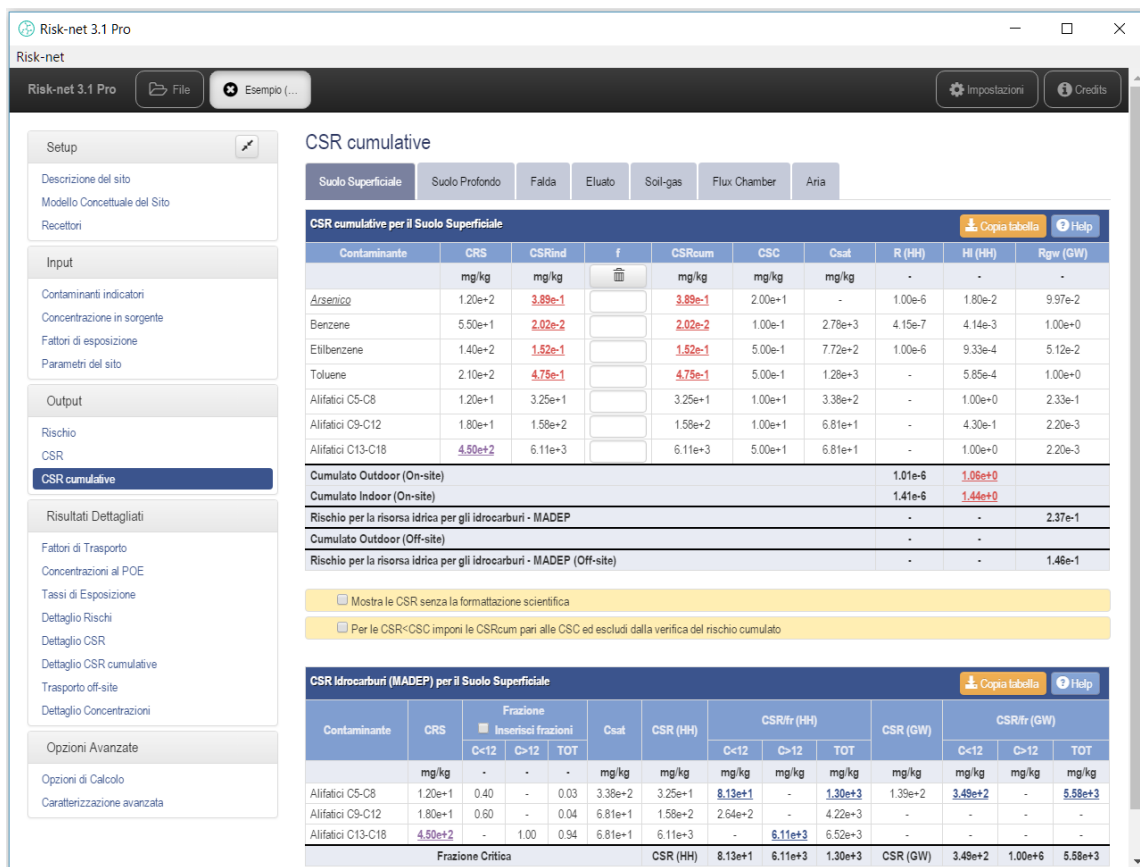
Risk-net 3.1 Pro

Risk-net

Risk-net 3.1 Pro File Esempio (... Impostazioni Credits

Setup
Descrizione del sito
Modello Concettuale del Sito
Recettori

Input
Contaminanti indicatori
Concentrazione in sorgente
Fattori di esposizione
Parametri del sito

Output
Rischio
CSR
CSR cumulative

Risultati Dettagliati
Fattori di Trasporto
Concentrazioni al POE
Tassi di Esposizione
Dettaglio Rischi
Dettaglio CSR
Dettaglio CSR cumulative
Trasporto off-site
Dettaglio Concentrazioni

Opzioni Avanzate
Opzioni di Calcolo
Caratterizzazione avanzata

CSR cumulative

Suolo Superficiale | Suolo Profondo | Falda | Eluato | Soil-gas | Flux Chamber | Aria

CSR cumulative per il Suolo Superficiale
Copia tabella Help

| Contaminante | CRS | CSRind | f | CSRcum | CSC | Csat | R (HH) | HI (HH) | Rgw (GW) |
|---|---|---|---|---|---|---|---|---|---|
| | mg/kg | mg/kg | | mg/kg | mg/kg | mg/kg | - | - | - |
| Arsenico | 1.20e+2 | 3.89e-1 | | 3.89e-1 | 2.00e+1 | - | 1.00e-6 | 1.80e-2 | 9.97e-2 |
| Benzene | 5.50e+1 | 2.02e-2 | | 2.02e-2 | 1.00e-1 | 2.78e+3 | 4.15e-7 | 4.14e-3 | 1.00e+0 |
| Etilbenzene | 1.40e+2 | 1.52e-1 | | 1.52e-1 | 5.00e-1 | 7.72e+2 | 1.00e-6 | 9.33e-4 | 5.12e-2 |
| Toluene | 2.10e+2 | 4.75e-1 | | 4.75e-1 | 5.00e-1 | 1.28e+3 | - | 5.85e-4 | 1.00e+0 |
| Alifatici C5-C8 | 1.20e+1 | 3.25e+1 | | 3.25e+1 | 1.00e+1 | 3.38e+2 | - | 1.00e+0 | 2.33e-1 |
| Alifatici C9-C12 | 1.80e+1 | 1.58e+2 | | 1.58e+2 | 1.00e+1 | 6.81e+1 | - | 4.30e-1 | 2.20e-3 |
| Alifatici C13-C18 | 4.50e+2 | 6.11e+3 | | 6.11e+3 | 5.00e+1 | 6.81e+1 | - | 1.00e+0 | 2.20e-3 |
| Cumulato Outdoor (On-site) | | | | | | | 1.01e-6 | 1.06e+0 | |
| Cumulato Indoor (On-site) | | | | | | | 1.41e-6 | 1.44e+0 | |
| Rischio per la risorsa idrica per gli idrocarburi - MADEP | | | | | | | - | - | 2.37e-1 |
| Cumulato Outdoor (Off-site) | | | | | | | - | - | |
| Rischio per la risorsa idrica per gli idrocarburi - MADEP (Off-site) | | | | | | | - | - | 1.46e-1 |

Mostra le CSR senza la formattazione scientifica
Per le CSR<CSC imponi le CSRcum pari alle CSC ed escludi dalla verifica del rischio cumulato

CSR Idrocarburi (MADEP) per il Suolo Superficiale
Copia tabella Help

| Contaminante | CRS | Frazione Inserisci frazioni C<12 | C>12 | TOT | Csat | CSR (HH) | CSR/fr (HH) C<12 | C>12 | TOT | CSR (GW) | CSR/fr (GW) C<12 | C>12 | TOT |
|---|---|---|---|---|---|---|---|---|---|---|---|---|---|
| | mg/kg | - | - | - | mg/kg | mg/kg | mg/kg | mg/kg | mg/kg | mg/kg | mg/kg | mg/kg | mg/kg |
| Alifatici C5-C8 | 1.20e+1 | 0.40 | - | 0.03 | 3.38e+2 | 3.25e+1 | 8.13e+1 | - | 1.30e+3 | 1.39e+2 | 3.49e+2 | - | 5.58e+3 |
| Alifatici C9-C12 | 1.80e+1 | 0.60 | - | 0.04 | 6.81e+1 | 1.58e+2 | 2.64e+2 | - | 4.22e+3 | - | - | - | - |
| Alifatici C13-C18 | 4.50e+2 | - | 1.00 | 0.94 | 6.81e+1 | 6.11e+3 | - | 6.11e+3 | 6.52e+3 | - | - | - | - |
| Frazione Critica | | | | | | CSR (HH) | 8.13e+1 | 6.11e+3 | 1.30e+3 | CSR (GW) | 3.49e+2 | 1.00e+6 | 5.58e+3 |